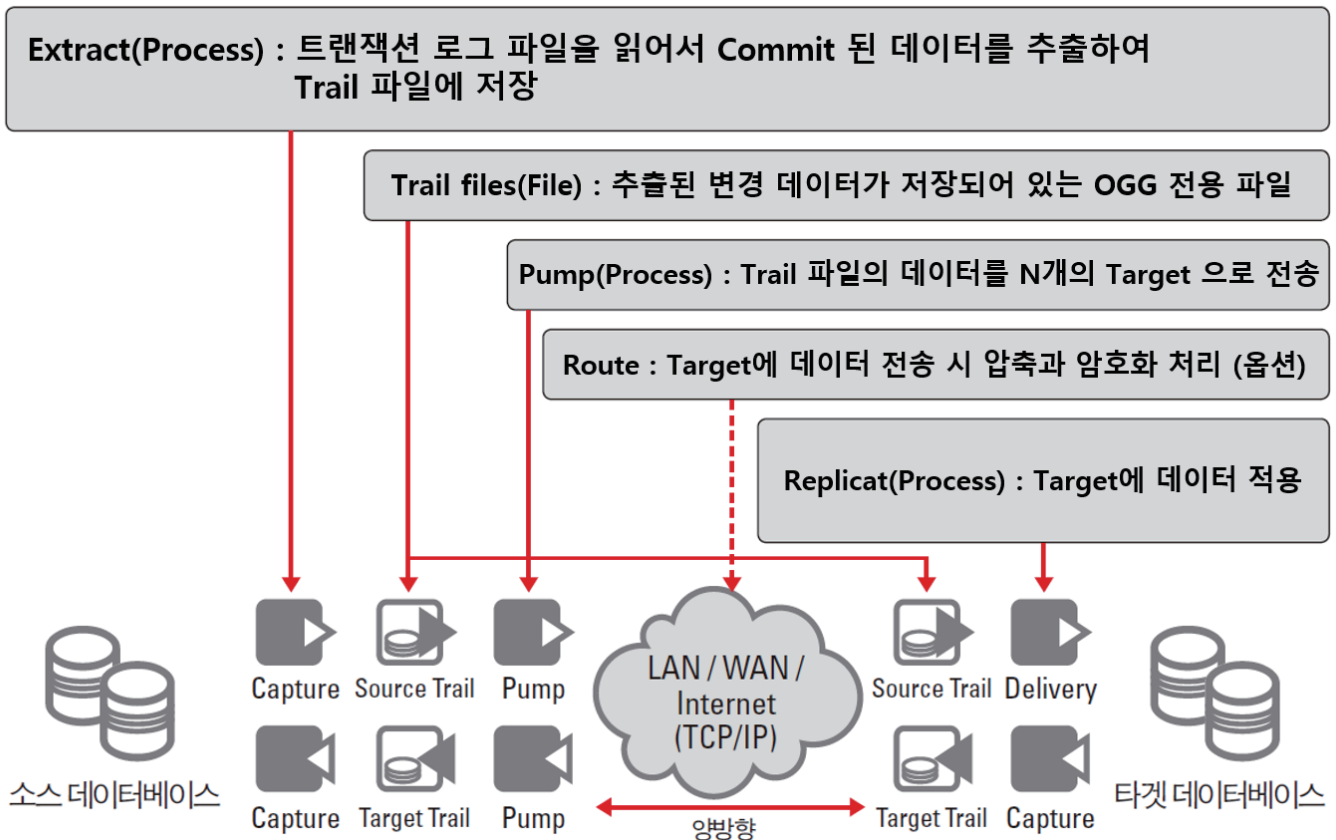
Extract(Process) : 트랜잭션 로그 파일을 읽어서 Commit 된 데이터를 추출하여 Trail 파일에 저장

Trail files(File) : 추출된 변경 데이터가 저장되어 있는 OGG 전용 파일

Pump(Process) : Trail 파일의 데이터를 N개의 Target 으로 전송

Route : Target에 데이터 전송 시 압축과 암호화 처리 (옵션)

Replicat(Process) : Target에 데이터 적용

Capture
Source Trail
Pump
LAN / WAN / Internet (TCP/IP)
Source Trail
Delivery

소스 데이터베이스
Capture
Target Trail
Pump
양방향
Target Trail
Capture
타겟 데이터베이스